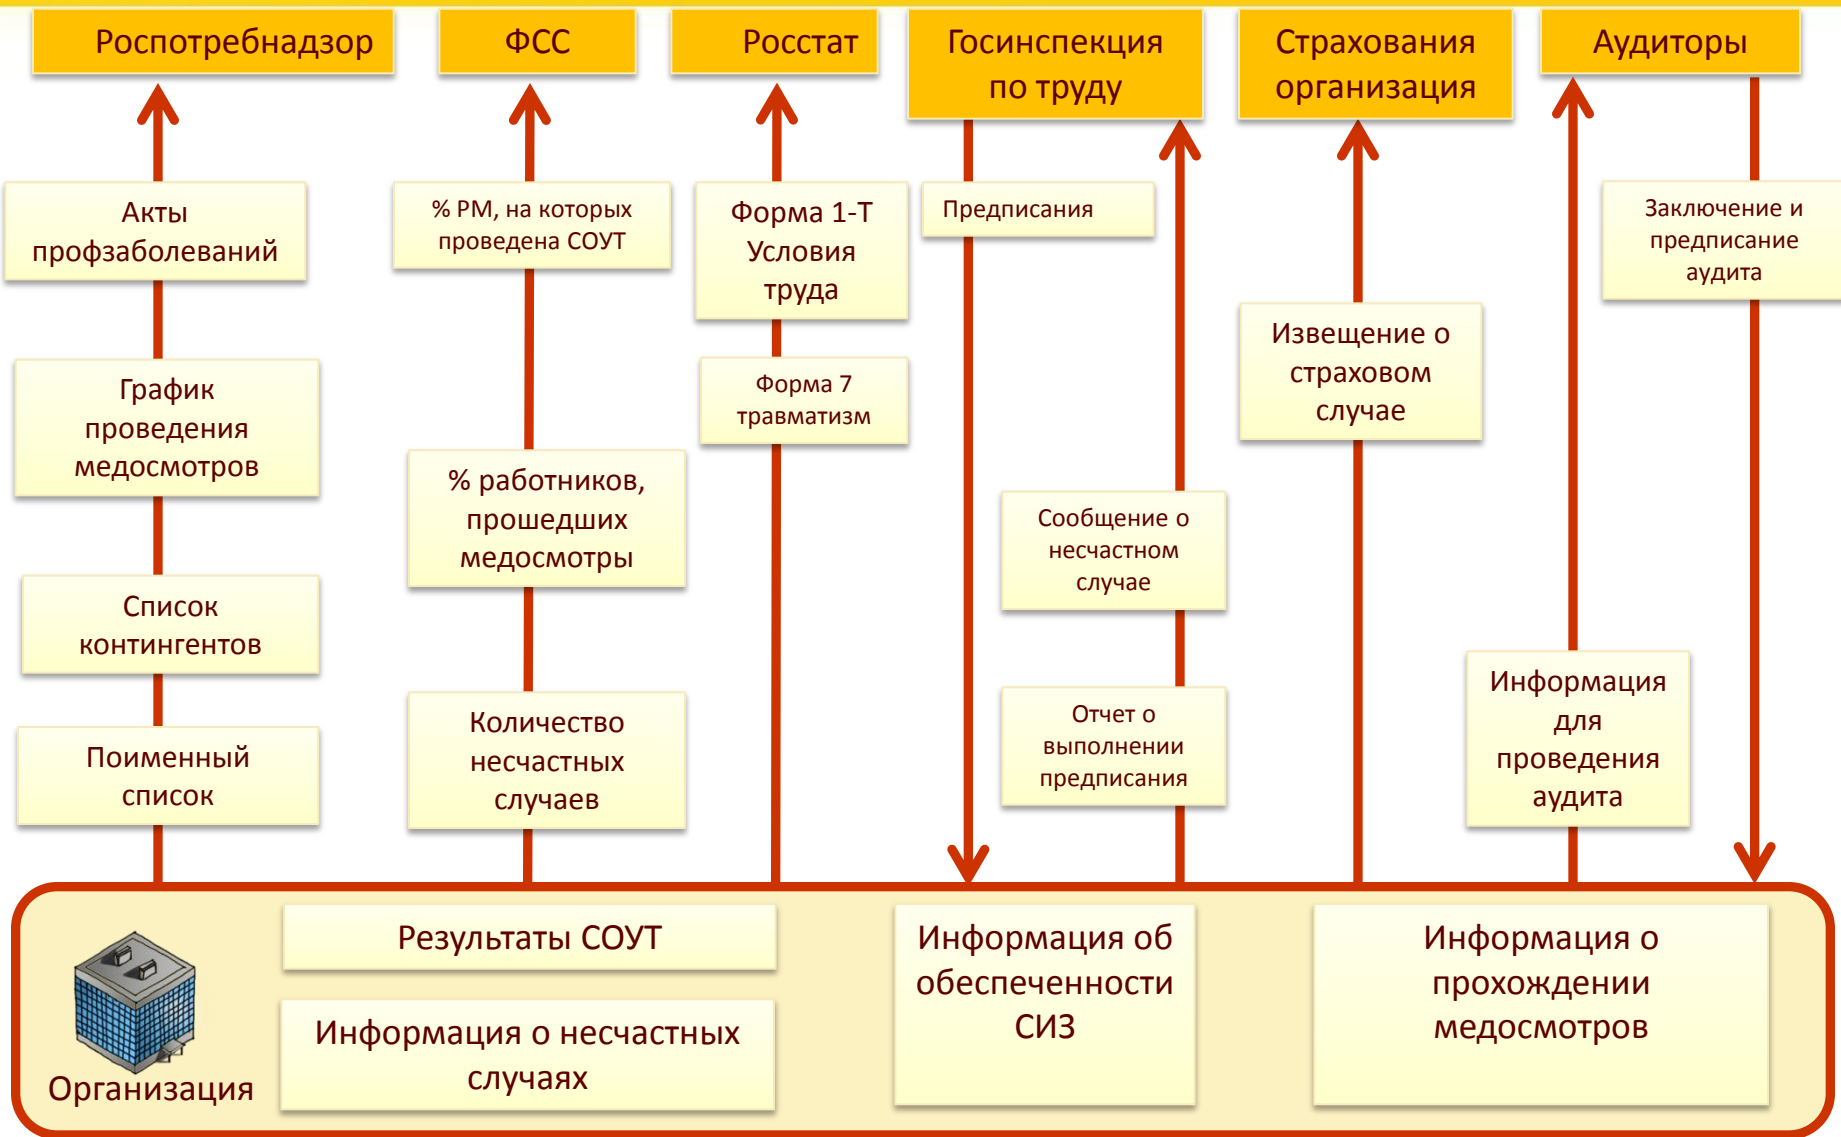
Роспотребнадзор

ФСС

Росстат

Госинспекция по труду

Страхования организация

Аудиторы

Акты профзаболеваний

График проведения медосмотров

Список контингентов

Поименный список

% РМ, на которых проведена СОУТ

% работников, прошедших медосмотры

Количество несчастных случаев

Форма 1-Т Условия труда

Форма 7 травматизм

Предписания

Сообщение о несчастном случае

Отчет о выполнении предписания

Извещение о страховом случае

Заключение и предписание аудита

Информация для проведения аудита

Результаты СОУТ

Информация о несчастных случаях

Информация об обеспеченности СИЗ

Информация о прохождении медосмотров

Организация